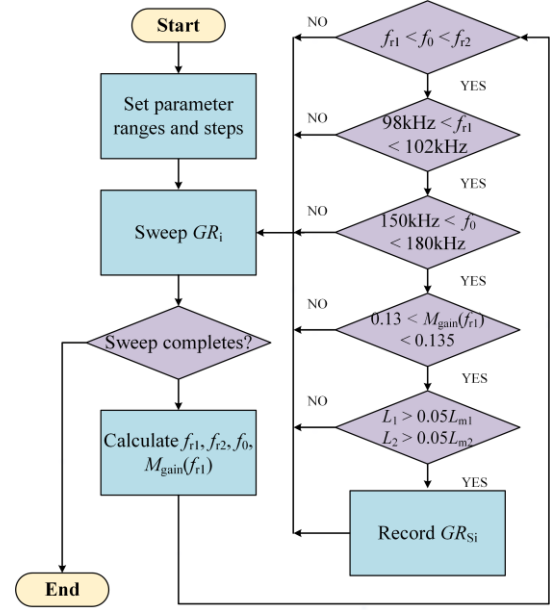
Start

Set parameter ranges and steps

Sweep $GR_{\mathrm{i}}$

Sweep completes?

Calculate $f_{\mathrm{r1}}$, $f_{\mathrm{r2}}$, $f_0$, $M_{\mathrm{gain}}(f_{\mathrm{r1}})$

End

NO

$f_{\mathrm{r1}} < f_0 < f_{\mathrm{r2}}$

YES

NO

98kHz $< f_{\mathrm{r1}}$ $<$ 102kHz

YES

NO

150kHz $< f_0$ $<$ 180kHz

YES

NO

$0.13 < M_{\mathrm{gain}}(f_{\mathrm{r1}})$ $< 0.135$

YES

NO

$L_1 > 0.05L_{\mathrm{m1}}$
$L_2 > 0.05L_{\mathrm{m2}}$

YES

Record $GR_{\mathrm{Si}}$